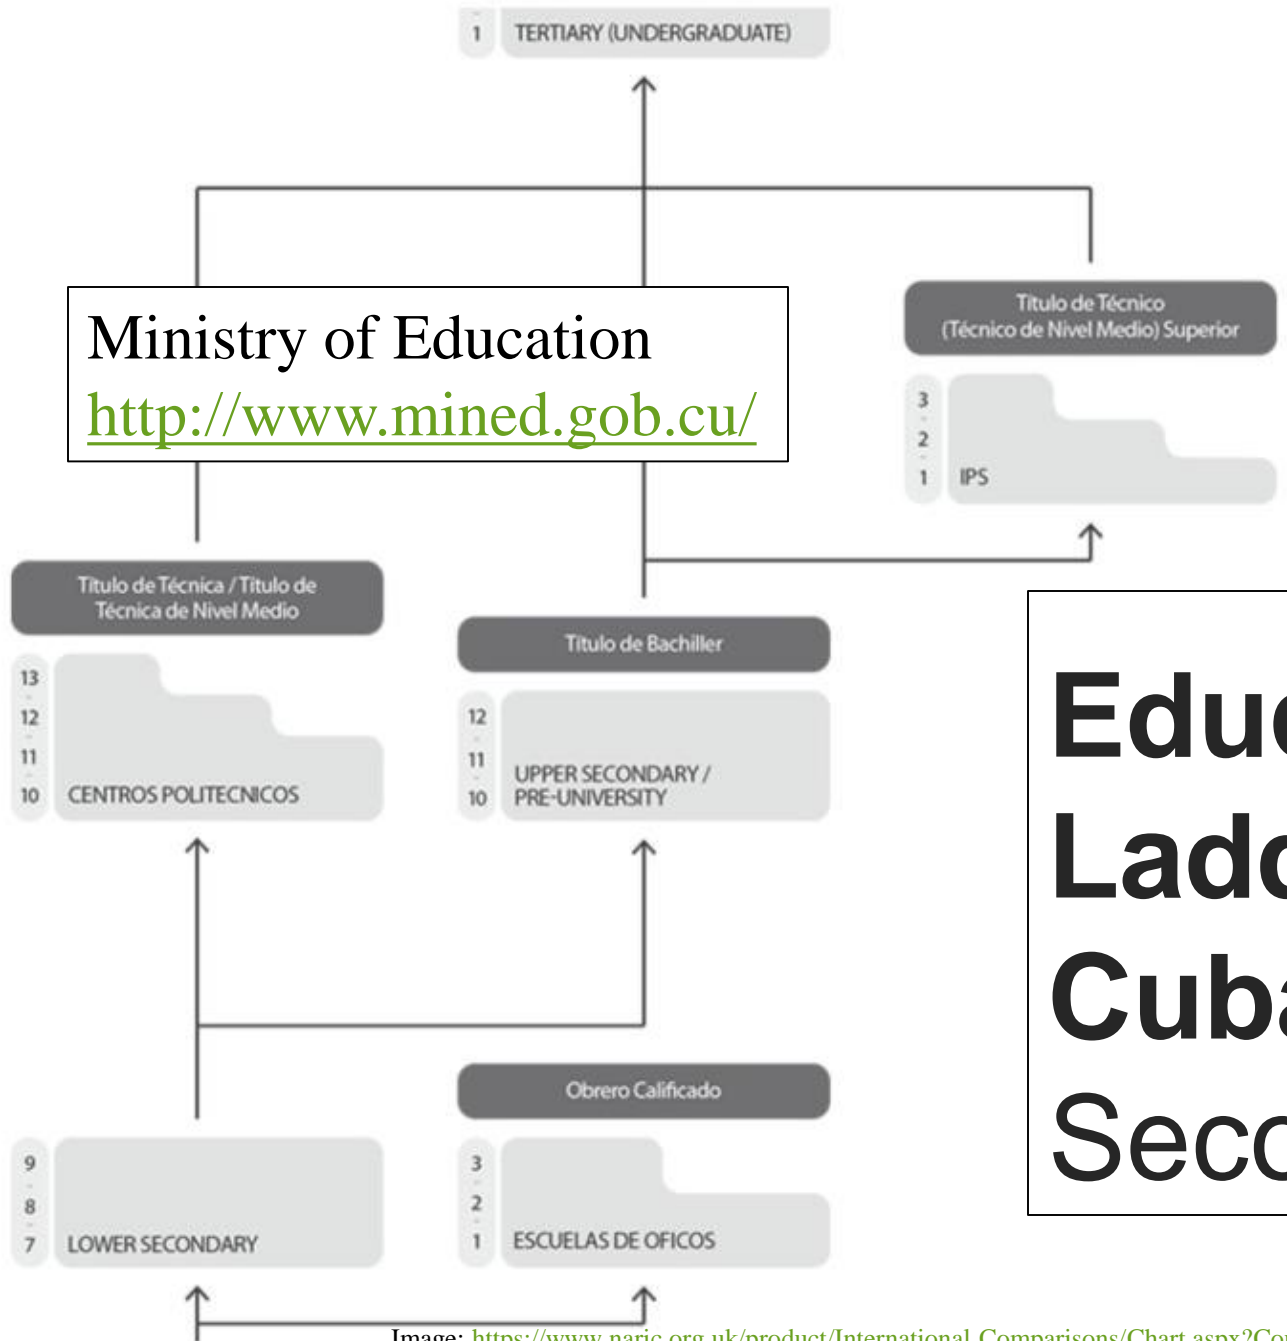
1 TERTIARY (UNDERGRADUATE)

Ministry of Education
http://www.mined.gob.cu/

Titulo de Técnico (Técnico de Nivel Medio) Superior

3
2
1 IPS

Titulo de Técnica / Titulo de Técnica de Nivel Medio

13
12
11
10 CENTROS POLITECNICOS

Titulo de Bachiller

12
11
10 UPPER SECONDARY / PRE-UNIVERSITY

Educ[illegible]
Lado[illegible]
Cuba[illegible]
Seco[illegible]

Obrero Calificado

9
8
7 LOWER SECONDARY

3
2
1 ESCUELAS DE OFICOS

Image: https://www.naric.org.uk/product/International Comparisons/Chart.aspx?Co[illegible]